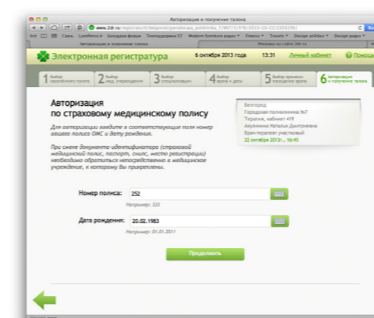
Авторизация и получение талона

Электронная регистратура 5 октября 2013 года 13:31 Личный кабинет Помощь

1 Выбор лечебного учреждения 2 Выбор мед. специализации 3 Выбор специалиста 4 Выбор даты и времени 5 Выбор времени посещения врача 6 Авторизация и получение талона

Авторизация
по страховому медицинскому полису

Для авторизации введите в соответствующие поля номер вашего полиса ОМС и дату рождения.

При смене документа идентификатора (страховой медицинский полис, паспорт, снилс, место регистрации) необходимо обратиться непосредственно в медицинское учреждение, к которому Вы прикреплены.

Белгород
Городская поликлиника №7
Терапия, кабинет 419
Апухина Наталья Дмитриевна
Врач-терапевт участковый
22 октября 2013 г., 16:45

Номер полиса: 252
Например: 322

Дата рождения: 20.02.1983
Например: 01.01.2011

Продолжить